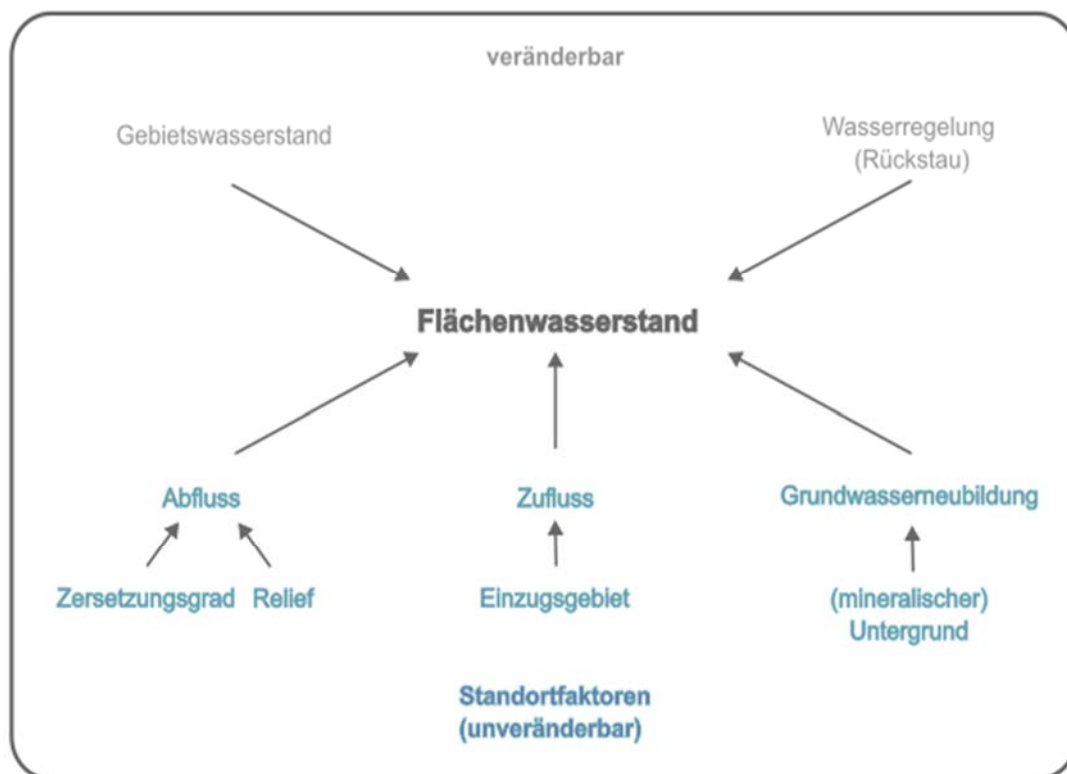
veränderbar

Gebietswasserstand

Wasserregelung (Rückstau)

Flächenwasserstand

Abfluss

Zufluss

Grundwasserneubildung

Zersetzungsgrad Relief

Einzugsgebiet

(mineralischer) Untergrund

Standortfaktoren (unveränderbar)